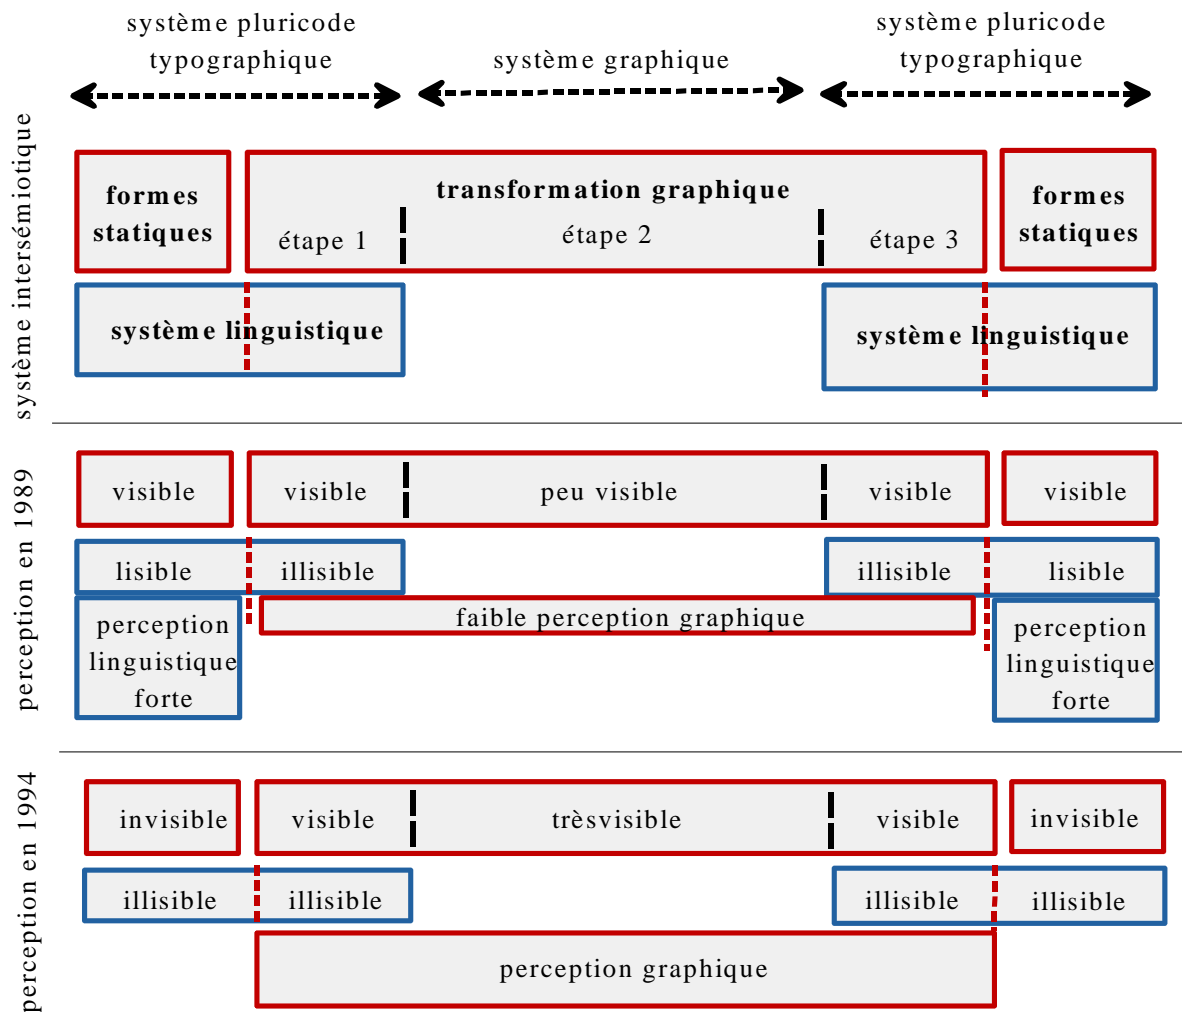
système pluricode typographique

système graphique

système pluricode typographique

système intersémiotique

formes statiques

transformation graphique

étape 1

étape 2

étape 3

formes statiques

système linguistique

système linguistique

perception en 1989

visible

visible

peu visible

visible

visible

lisible

illisible

illisible

lisible

perception linguistique forte

faible perception graphique

perception linguistique forte

perception en 1994

invisible

visible

trèsvisible

visible

invisible

illisible

illisible

illisible

illisible

perception graphique